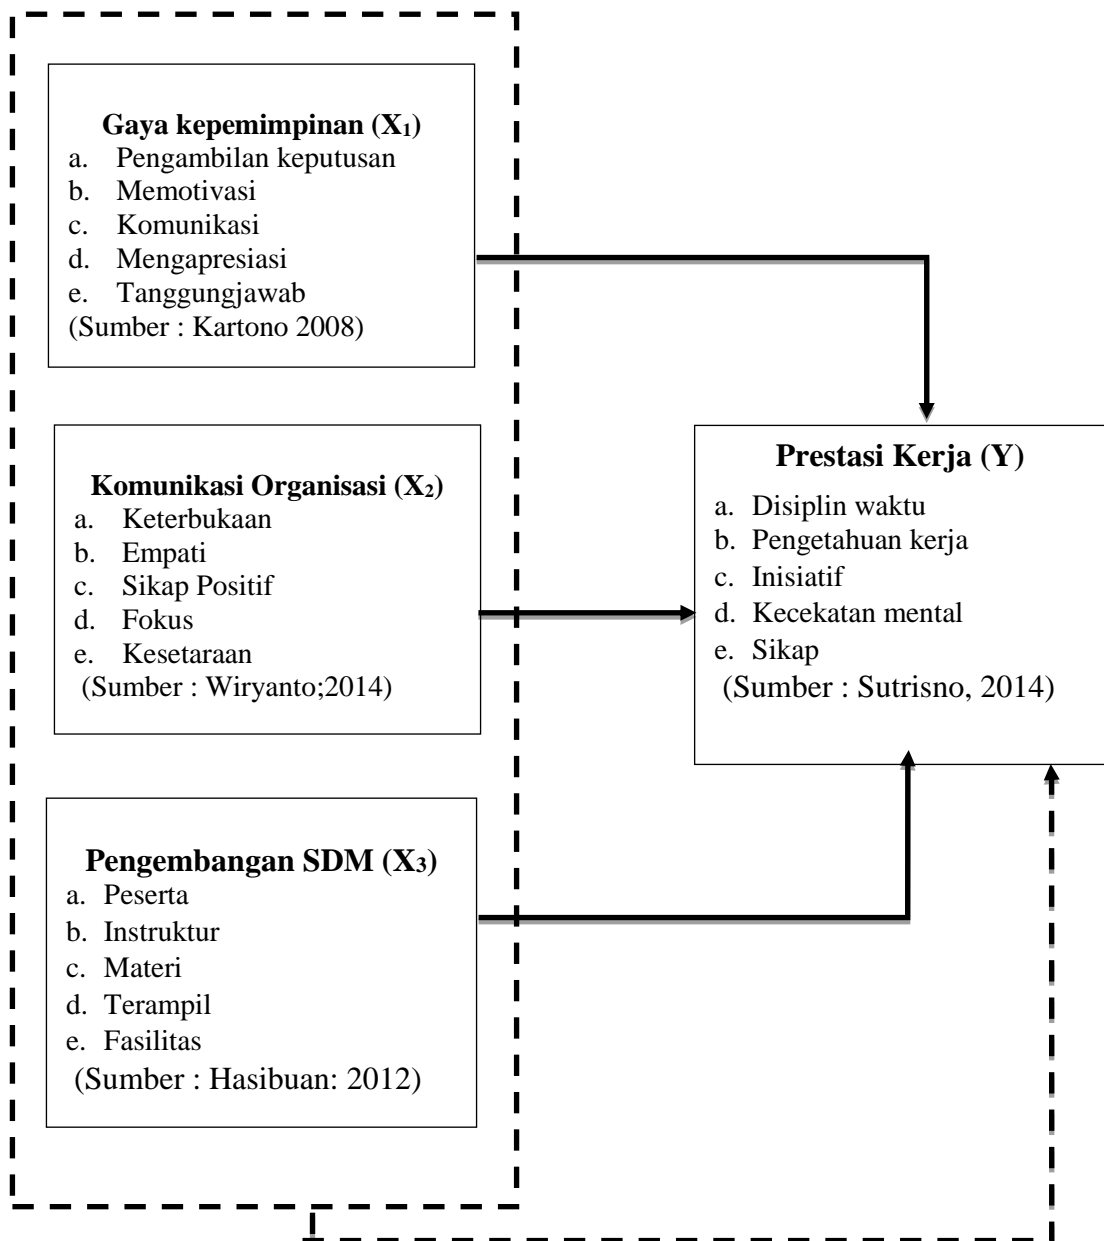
**Gaya kepemimpinan ($X_1$)**
a. Pengambilan keputusan
b. Memotivasi
c. Komunikasi
d. Mengapresiasi
e. Tanggungjawab
(Sumber : Kartono 2008)

**Komunikasi Organisasi ($X_2$)**
a. Keterbukaan
b. Empati
c. Sikap Positif
d. Fokus
e. Kesetaraan
(Sumber : Wiryanto;2014)

**Pengembangan SDM ($X_3$)**
a. Peserta
b. Instruktur
c. Materi
d. Terampil
e. Fasilitas
(Sumber : Hasibuan: 2012)

**Prestasi Kerja (Y)**
a. Disiplin waktu
b. Pengetahuan kerja
c. Inisiatif
d. Kecekatan mental
e. Sikap
(Sumber : Sutrisno, 2014)